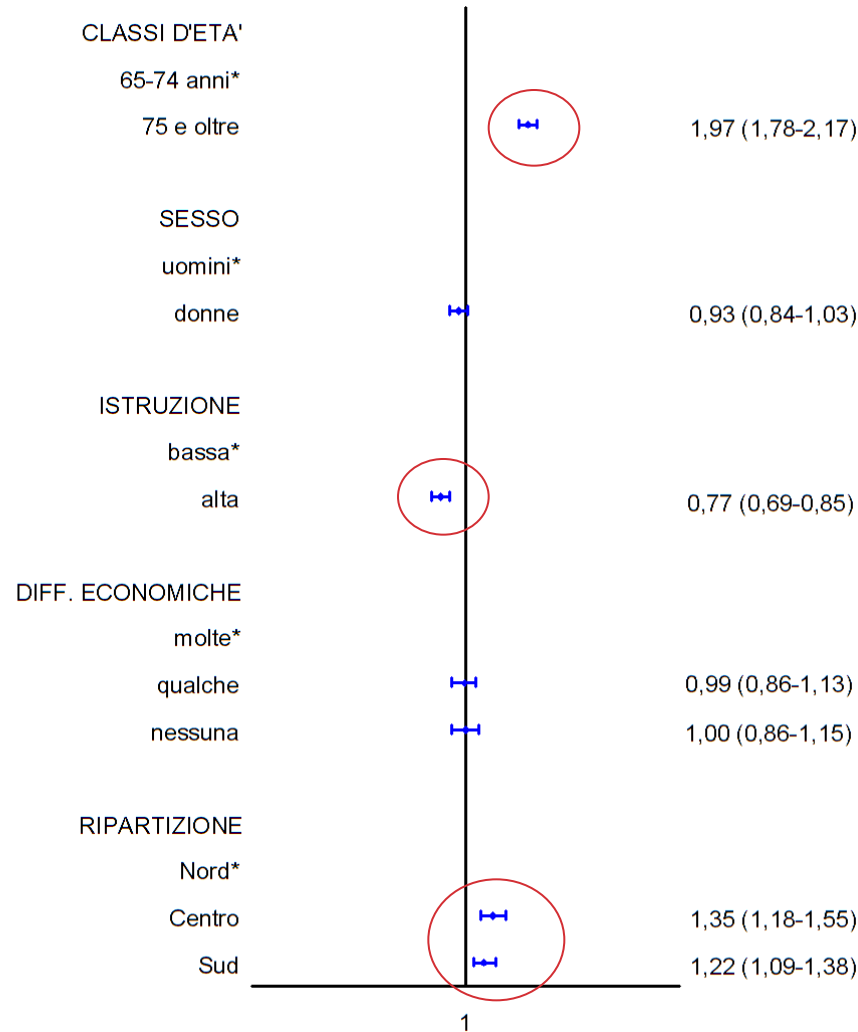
CLASSI D'ETA'
65-74 anni*
75 e oltre 1,97 (1,78-2,17)

SESSO
uomini*
donne 0,93 (0,84-1,03)

ISTRUZIONE
bassa*
alta 0,77 (0,69-0,85)

DIFF. ECONOMICHE
molte*
qualche 0,99 (0,86-1,13)
nessuna 1,00 (0,86-1,15)

RIPARTIZIONE
Nord*
Centro 1,35 (1,18-1,55)
Sud 1,22 (1,09-1,38)

1